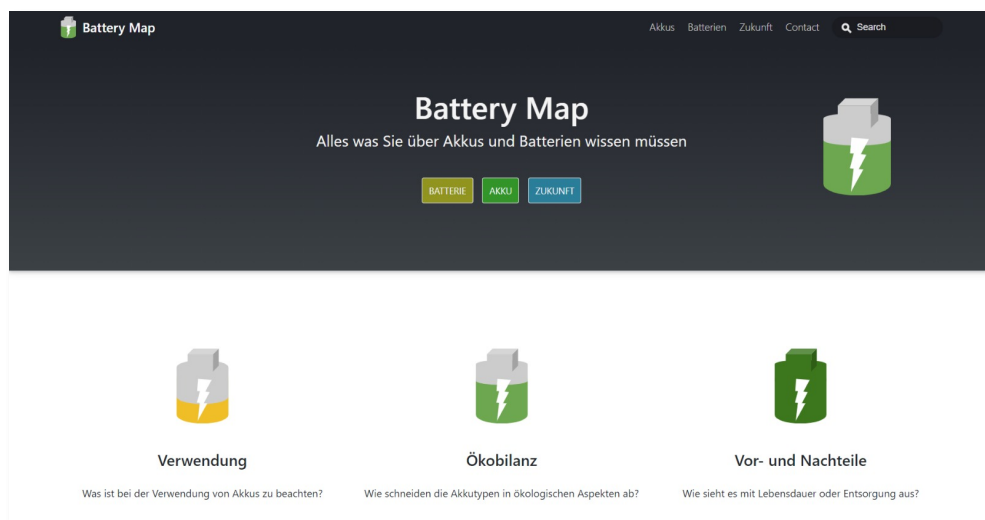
Battery Map

Akkus Batterien Zukunft Contact Search

Battery Map

Alles was Sie über Akkus und Batterien wissen müssen

BATTERIE AKKU ZUKUNFT

Verwendung

Was ist bei der Verwendung von Akkus zu beachten?

Ökobilanz

Wie schneiden die Akkutypen in ökologischen Aspekten ab?

Vor- und Nachteile

Wie sieht es mit Lebensdauer oder Entsorgung aus?